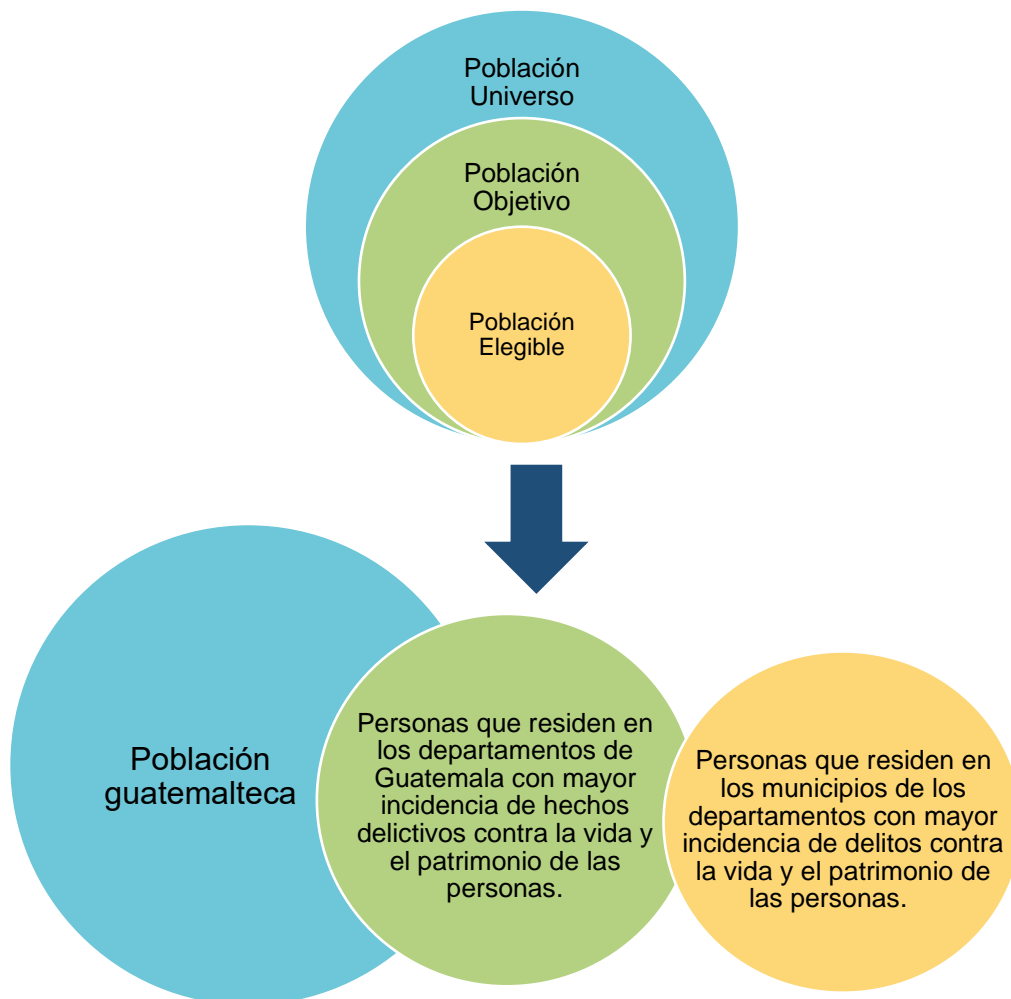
Población Universo

Población Objetivo

Población Elegible

Población guatemalteca

Personas que residen en los departamentos de Guatemala con mayor incidencia de hechos delictivos contra la vida y el patrimonio de las personas.

Personas que residen en los municipios de los departamentos con mayor incidencia de delitos contra la vida y el patrimonio de las personas.